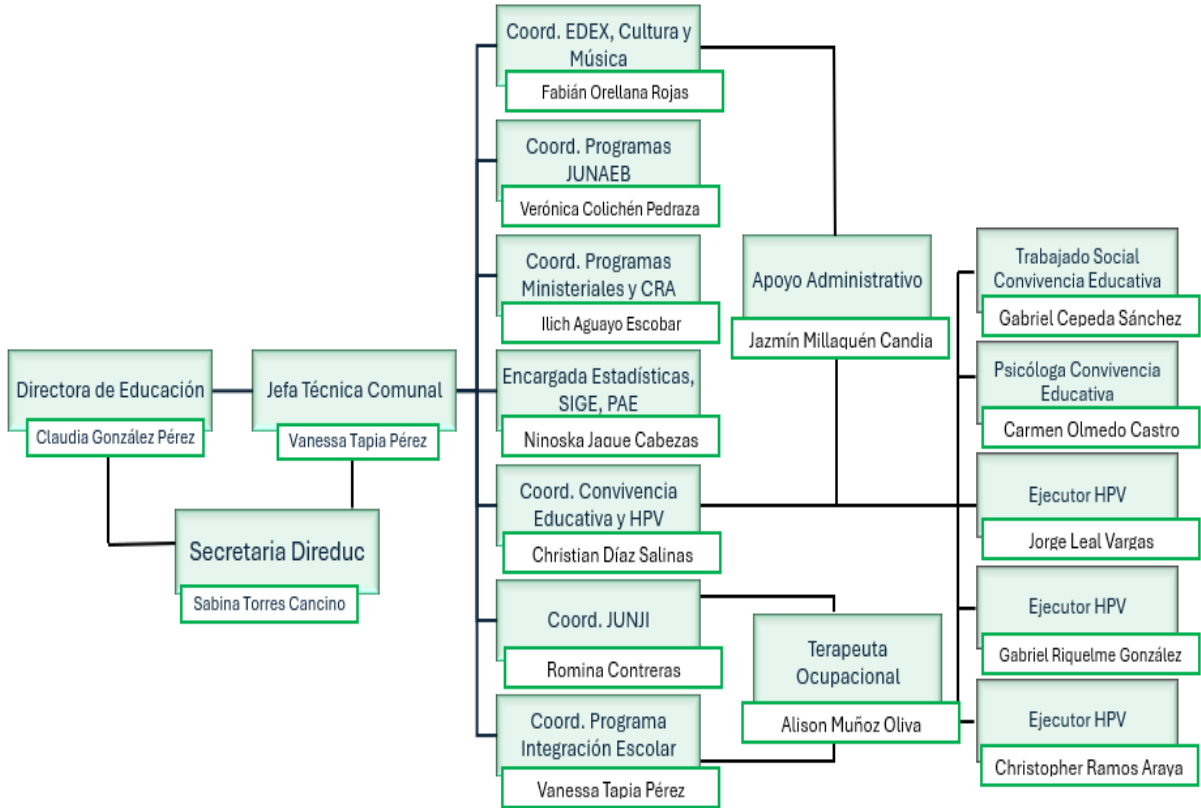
Directora de Educación
Claudia González Pérez

Jefa Técnica Comunal
Vanessa Tapia Pérez

Secretaria Direduc
Sabina Torres Cancino

Coord. EDEX, Cultura y Música
Fabián Orellana Rojas

Coord. Programas JUNAEB
Verónica Colichén Pedraza

Coord. Programas Ministeriales y CRA
Ilich Aguayo Escobar

Encargada Estadísticas, SIGE, PAE
Ninoska Jaque Cabezas

Coord. Convivencia Educativa y HPV
Christian Díaz Salinas

Coord. JUNJI
Romina Contreras

Coord. Programa Integración Escolar
Vanessa Tapia Pérez

Apoyo Administrativo
Jazmín Millaquén Candia

Terapeuta Ocupacional
Alison Muñoz Oliva

Trabajado Social Convivencia Educativa
Gabriel Cepeda Sánchez

Psicóloga Convivencia Educativa
Carmen Olmedo Castro

Ejecutor HPV
Jorge Leal Vargas

Ejecutor HPV
Gabriel Riquelme González

Ejecutor HPV
Christopher Ramos Araya